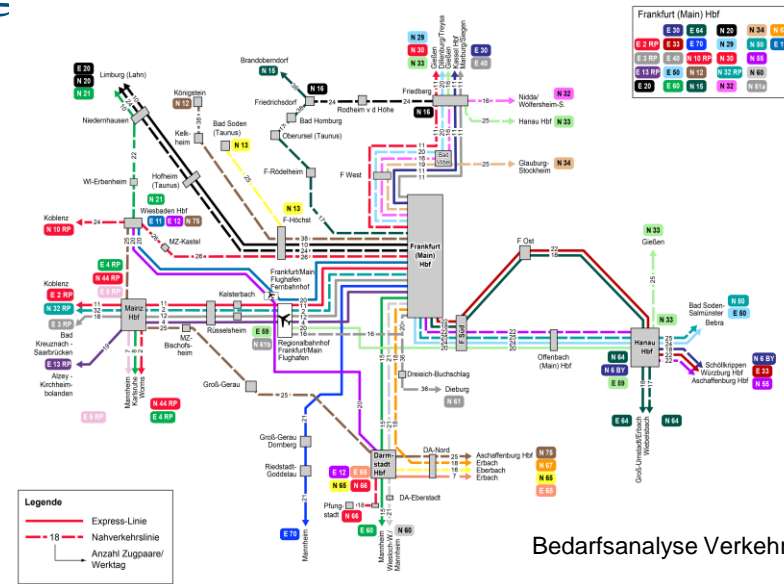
Frankfurt (Main) Hbf

| E 30 | E 64 | N 20 | N 34 |
|---|---|---|---|
| E 2 RP | E 33 | E 70 | N 29 | N 50 |
| E 3 RP | E 40 | N 10 RP | N 30 | N 55 |
| E 13 RP | E 60 | N 12 | N 32 RP | N 60 |
| E 20 | E 61 | N 16 | N 32 | N 61a |

E 20
N 20
N 21
Limburg (Lahn)
Niedernhausen
Königstein
N 12
Kelkheim
Bad Soden (Taunus)
N 13
Brandoberndorf
N 15
Friedrichsdorf
N 16
Rodheim v d Höhe
Bad Homburg
Oberursel (Taunus)
F-Rödelheim
F West
N 29
N 30
N 33
Gießen
Dillenburg/Treysa
Kassel Hbf
Marburg/Siegen
E 30
E 40
Friedberg
N 16
Nidda/Wölfersheim-S.
N 32
Hanau Hbf
N 33
Bad Vilbel
Glauburg-Stockheim
N 34
WI-Erbenheim
Hofheim (Taunus)
N 21
Koblenz
N 10 RP
Wiesbaden Hbf
E 11
E 12
N 75
MZ-Kastel
F-Höchst
N 13
Frankfurt (Main) Hbf
F Ost
N 33
Gießen
Koblenz
N 44 RP
E 4 RP
E 2 RP
N 32 RP
E 3 RP
Bad Kreuznach - Saarbrücken
E 13 RP
Alzey - Kirchheimbolanden
E 5 RP
Mainz Hbf
Kelsterbach
Frankfurt/Main Flughafen Fernbahnhof
Regionalbahnhof Frankfurt/Main Flughafen
Rüsselsheim
E 88
N 61a
MZ-Bischofsheim
Groß-Gerau
Mannheim
Karlsruhe
Worms
N 44 RP
E 4 RP
F Süd
Offenbach (Main) Hbf
Dreieich-Buchschlag
Dieburg
N 61
Bad Soden-Salmünster
Bebra
N 50
E 60
Hanau Hbf
N 64
N 6 BY
E 59
Schöllkrippen
Würzburg Hbf
Aschaffenburg Hbf
N 6 BY
E 33
N 55
Groß-Umstadt/Erbach
Wiebelsbach
E 64
N 64
Groß-Gerau Dornberg
Riedstadt-Goddelau
E 12
E 60
N 65
N 66
Darmstadt Hbf
DA-Nord
Aschaffenburg Hbf
Erbach
Eberbach
Erbach
N 75
N 67
N 65
E 65
DA-Eberstadt
Pfungstadt
N 66
E 60
N 60
Mannheim
Wiesloch-W.
Mannheim
E 70
Mannheim

Legende
Express-Linie
18 Nahverkehrslinie
Anzahl Zugpaare/Werktag

Bedarfsanalyse Verkehr